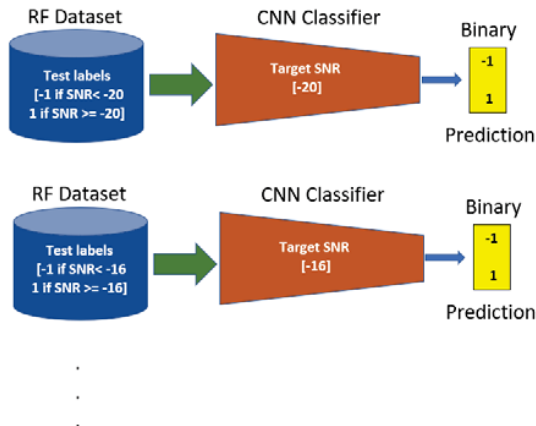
RF Dataset

Test labels
[-1 if SNR< -20
1 if SNR >= -20]

CNN Classifier

Target SNR
[-20]

Binary

-1

1

Prediction

RF Dataset

Test labels
[-1 if SNR< -16
1 if SNR >= -16]

CNN Classifier

Target SNR
[-16]

Binary

-1

1

Prediction

.
.
.